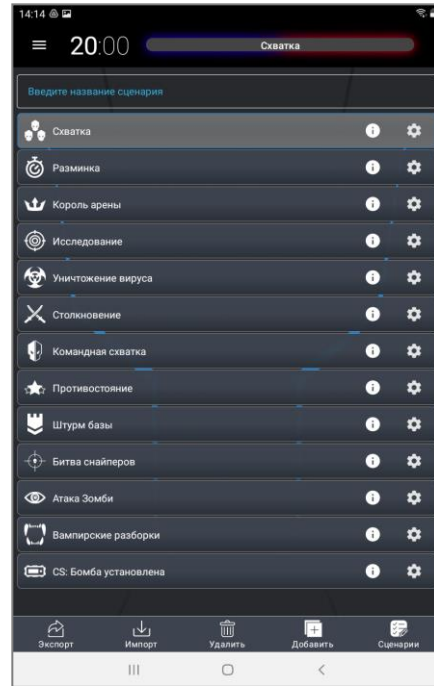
14:14

20:00 Схватка

Введите название сценария

Схватка

Разминка

Король арены

Исследование

Уничтожение вируса

Столкновение

Командная схватка

Противостояние

Штурм базы

Битва снайперов

Атака Зомби

Вампирские разборки

CS: Бомба установлена

Экспорт
Импорт
Удалить
Добавить
Сценарии